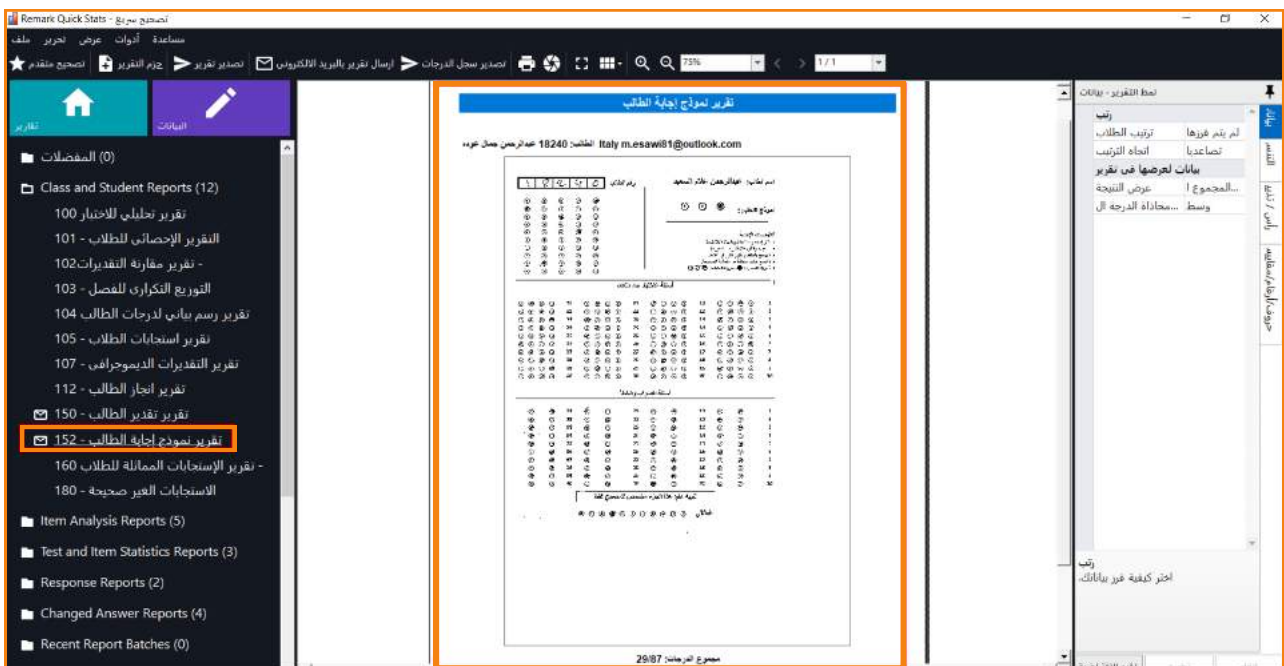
Remark Quick Stats - تصحيح سريع

ملف تحرير عرض أدوات مساعدة

تصحيح متقدم | حزم التقرير | تصدير تقرير | ارسال تقرير بالبريد الالكتروني | تصدير سجل الدرجات | 75% | 1/1

تقارير | البيانات

(0) المفضلات
Class and Student Reports (12)
تقرير تحليلي للاختبار 100
التقرير الإحصائي للطلاب - 101
- تقرير مقارنة التقديرات102
التوريع التكراري للفصل - 103
تقرير رسم بياني لدرجات الطالب 104
تقرير استجابات الطلاب - 105
تقرير التقديرات الديموجرافي - 107
تقرير انجاز الطالب - 112
تقرير تقدير الطالب - 150
تقرير نموذج إجابة الطالب - 152
- تقرير الإستجابات المماثلة للطلاب 160
الاستجابات الغير صحيحة - 180
Item Analysis Reports (5)
Test and Item Statistics Reports (3)
Response Reports (2)
Changed Answer Reports (4)
Recent Report Batches (0)

تقرير نموذج إجابة الطالب

الطالب: 18240 عبدالرحمن جمال عوده Italy m.esawi81@outlook.com

مجموع الدرجات: 29/87

نمط التقرير - بيانات

بيانات | التنسيق | رأس / تذييل | حروف/ارقام/علامات

رتب
ترتيب الطلاب | لم يتم فرزها
اتجاه الترتيب | تصاعديا
بيانات لعرضها في تقرير
عرض النتيجة | ...المجموع ا
...محاذاة الدرجة ال | وسط

رتب
اختر كيفية فرز بياناتك.